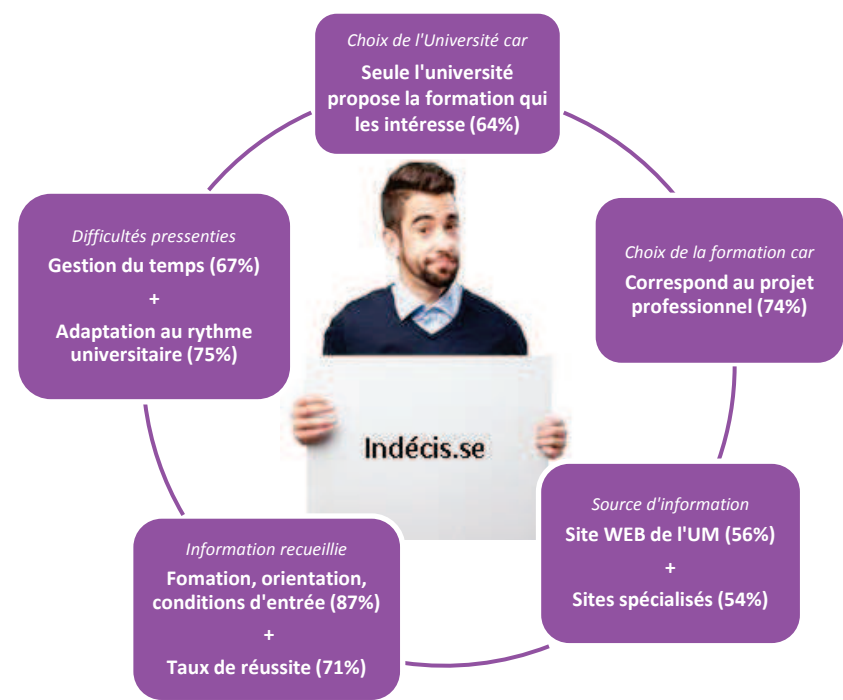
Choix de l'Université car
Seule l'université propose la formation qui les intéresse (64%)

Choix de la formation car
Correspond au projet professionnel (74%)

Source d'information
Site WEB de l'UM (56%)
+
Sites spécialisés (54%)

Information recueillie
Fomation, orientation, conditions d'entrée (87%)
+
Taux de réussite (71%)

Difficultés pressenties
Gestion du temps (67%)
+
Adaptation au rythme universitaire (75%)

Indécis.se